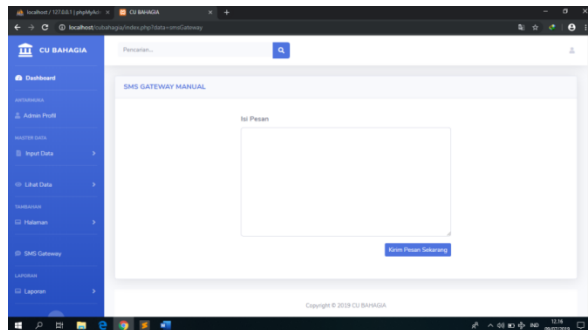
localhost / 127.0.0.1 / phpMyAd ×
CU BAHAGIA ×
localhost/cubahagia/index.php?data=smsGateway
CU BAHAGIA
Pencarian...
Dashboard
ANTARMUKA
Admin Profil
MASTER DATA
Input Data
Lihat Data
TAMBAHAN
Halaman
SMS Gateway
LAPORAN
Laporan
SMS GATEWAY MANUAL
Isi Pesan
Kirim Pesan Sekarang
Copyright © 2019 CU BAHAGIA
12:16
IND